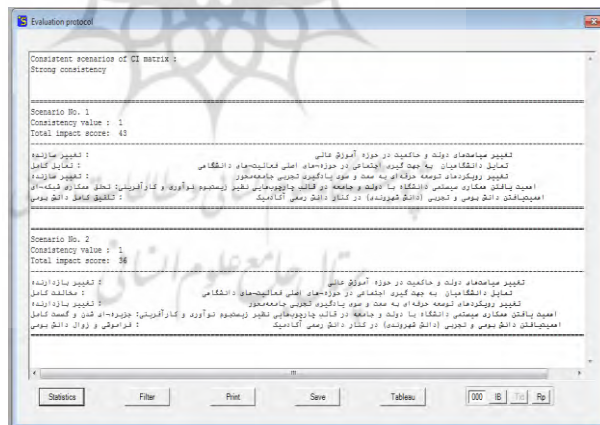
Evaluation protocol

Consistent scenarios of CI matrix :
Strong consistency

Scenario No. 1
Consistency value : 1
Total impact score: 43

تغییر سیاستهای دولت و حاکمیت در حوزه آموزش عالی : تغییر سازنده
تمایل دانشگاهیان به جهت گیری اجتماعی در حوزه‌های اصلی فعالیت‌های دانشگاهی : تمایل کامل
تغییر رویکردهای توسعه حرفه‌ای به سمت و سوی یادگیری تجربی جامعه‌محور : تغییر سازنده
اهمیت یافتن همکاری سیستمی دانشگاه با دولت و جامعه در قالب چارچوب‌هایی نظیر زیست‌بوم نوآوری و کارآفرینی: تحقق همکاری شبکه‌ای
اهمیت‌یافتن دانش بومی و تجربی (دانش شهروندی) در کنار دانش رسمی آکادمیک : تلفیق کامل با دانش بومی

Scenario No. 2
Consistency value : 1
Total impact score: 36

تغییر سیاستهای دولت و حاکمیت در حوزه آموزش عالی : تغییر بازدارنده
تمایل دانشگاهیان به جهت گیری اجتماعی در حوزه‌های اصلی فعالیت‌های دانشگاهی : مخالفت کامل
تغییر رویکردهای توسعه حرفه‌ای به سمت و سوی یادگیری تجربی جامعه‌محور : تغییر بازدارنده
اهمیت یافتن همکاری سیستمی دانشگاه با دولت و جامعه در قالب چارچوب‌هایی نظیر زیست‌بوم نوآوری و کارآفرینی: جزیره‌ای شدن و گسست کامل
اهمیت‌یافتن دانش بومی و تجربی (دانش شهروندی) در کنار دانش رسمی آکادمیک : فراموشی و زوال دانش بومی

Statistics Filter Print Save Tableau 000 IB Txt Rp